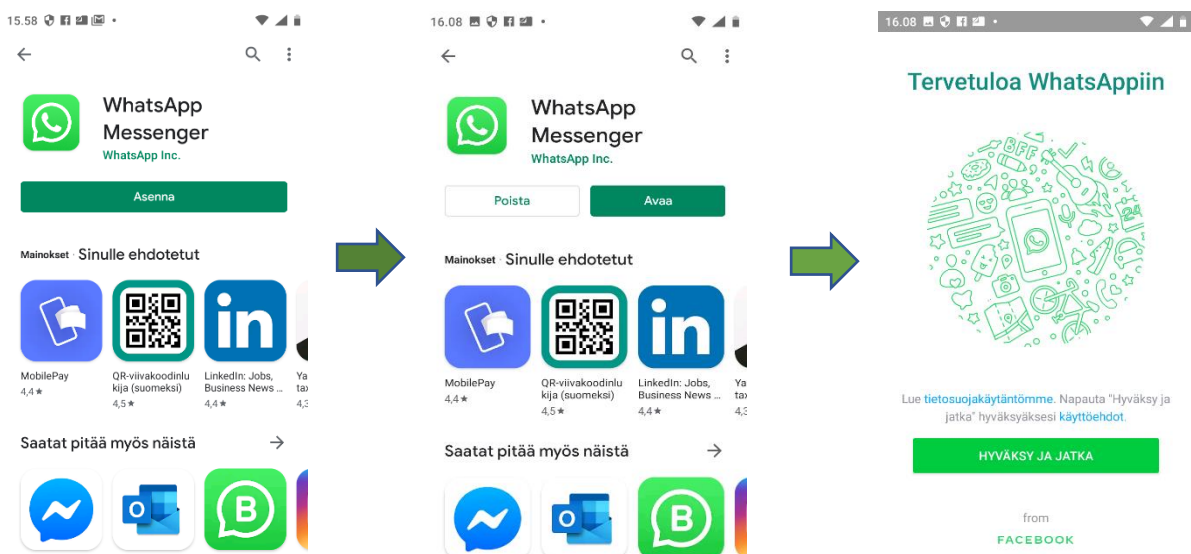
15.58

WhatsApp Messenger
WhatsApp Inc.

Asenna

Mainokset · Sinulle ehdotetut

MobilePay
4,4 ★

QR-viivakoodinlukija (suomeksi)
4,5 ★

LinkedIn: Jobs, Business News ...
4,4 ★

Ya tax
4,3

Saatat pitää myös näistä

16.08

WhatsApp Messenger
WhatsApp Inc.

Poista

Avaa

Mainokset · Sinulle ehdotetut

MobilePay
4,4 ★

QR-viivakoodinlukija (suomeksi)
4,5 ★

LinkedIn: Jobs, Business News ...
4,4 ★

Ya tax
4,3

Saatat pitää myös näistä

16.08

Tervetuloa WhatsAppiin

Lue tietosuojakäytäntömme. Napauta "Hyväksy ja jatka" hyväksyäksesi käyttöehdot.

HYVÄKSY JA JATKA

from
FACEBOOK